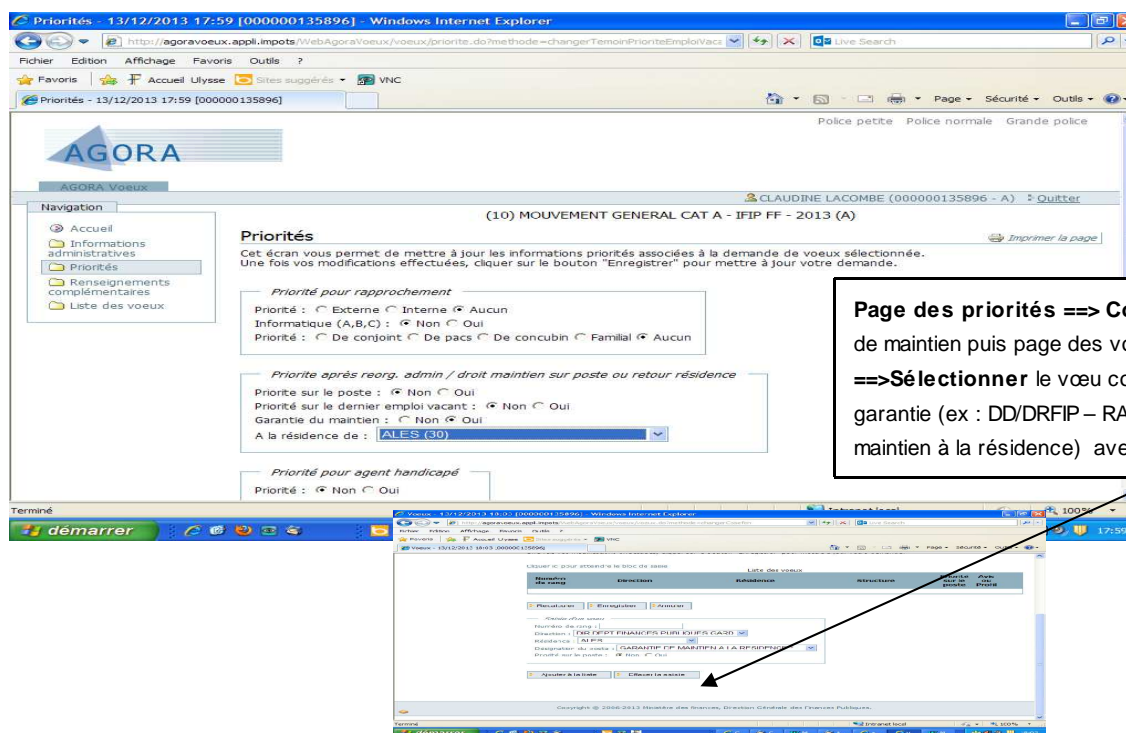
Priorités - 13/12/2013 17:59 [000000135896] - Windows Internet Explorer

http://agoravoeux.appli.impots/WebAgoraVoeux/voeux/priorite.do?methode=changerTemoinPrioriteEmploiVaca

Live Search

Fichier Edition Affichage Favoris Outils ?

Favoris | Accueil Ulysse | Sites suggérés | VNC

Priorités - 13/12/2013 17:59 [000000135896]

Page | Sécurité | Outils

Police petite Police normale Grande police

AGORA

AGORA Voeux

CLAUDINE LACOMBE (000000135896 - A) Quitter

Navigation

(10) MOUVEMENT GENERAL CAT A - IFIP FF - 2013 (A)

Accueil
Informations administratives
Priorités
Renseignements complémentaires
Liste des voeux

Priorités

Imprimer la page

Cet écran vous permet de mettre à jour les informations priorités associées à la demande de voeux sélectionnée.
Une fois vos modifications effectuées, cliquer sur le bouton "Enregistrer" pour mettre à jour votre demande.

Priorité pour rapprochement
Priorité : Externe Interne Aucun
Informatique (A,B,C) : Non Oui
Priorité : De conjoint De pacs De concubin Familial Aucun

Priorite après reorg. admin / droit maintien sur poste ou retour résidence
Priorite sur le poste : Non Oui
Priorité sur le dernier emploi vacant : Non Oui
Garantie du maintien : Non Oui
A la résidence de : ALES (30)

Priorité pour agent handicapé
Priorité : Non Oui

Page des priorités ==> Co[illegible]
de maintien puis page des vo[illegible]
==>Sélectionner le vœu co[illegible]
garantie (ex : DD/DRFIP – RA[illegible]
maintien à la résidence) ave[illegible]

Terminé

démarrer

Intranet local

100%

17:59

Voeux - 13/12/2013 18:03 [000000135896] - Windows Internet Explorer

Cliquer ici pour atteindre le bloc de saisie

Liste des voeux

| Numéro de rang | Direction | Résidence | Structure | Priorité sur le poste | Avis du Profil |
|---|---|---|---|---|---|

Recalculer Enregistrer Annuler

Détails d'un voeu
Numéro de rang :
Direction : DIR DEPT FINANCES PUBLIQUES GARD
Résidence : ALES
Désignation du poste : GARANTIE DE MAINTIEN A LA RESIDENCE
Priorité sur le poste : Non Oui

Ajouter à la liste Effacer la saisie

Copyright © 2006-2013 Ministère des finances, Direction Générale des Finances Publiques.

Terminé

Intranet local

100%